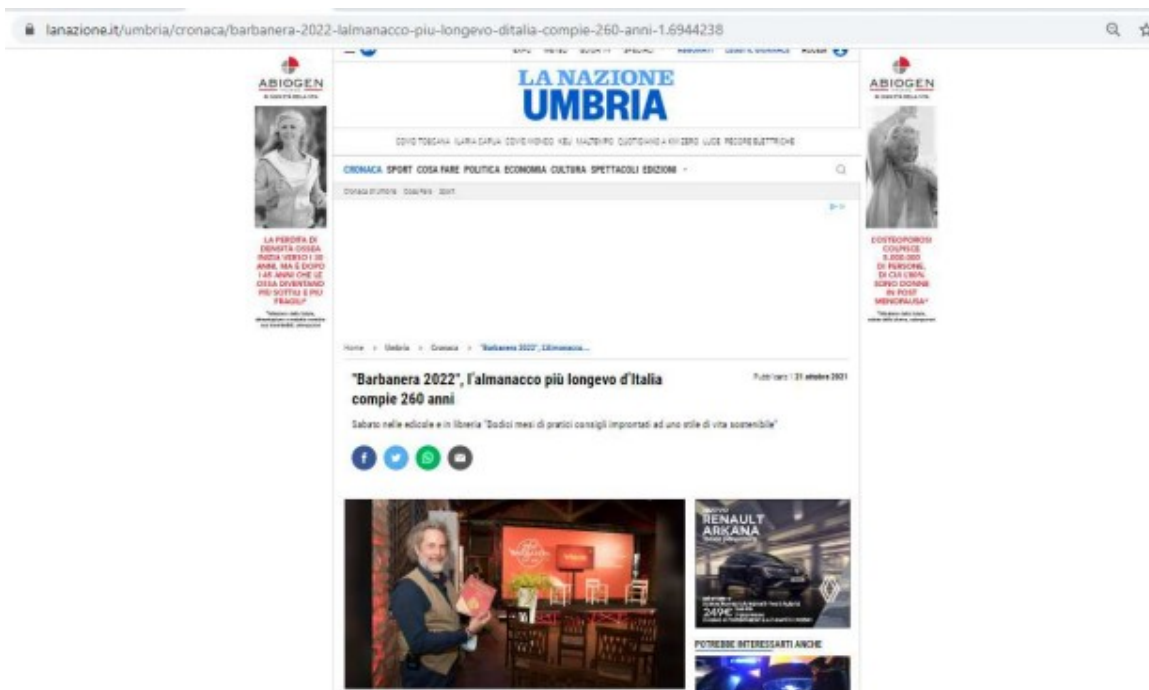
lanazione.it/umbria/cronaca/barbanera-2022-lalmanacco-piu-longevo-ditalia-compie-260-anni-1.6944238

ABIOGEN

LA PERDITA DI DENSITÀ OSSEA INIZIA VERSO I 30 ANNI, MA È DOPO I 40 ANNI CHE LE OSSA DIVENTANO PIÙ SOTTILI E PIÙ FRAGILI*

LA NAZIONE
UMBRIA

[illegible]

CRONACA SPORT COSA FARE POLITICA ECONOMIA CULTURA SPETTACOLI EDIZIONI

Cronaca di Umbria Cosa fare Sport

Home > Umbria > Cronaca > "Barbanera 2022", L'almanacco...

"Barbanera 2022", l'almanacco più longevo d'Italia compie 260 anni

Pubblicato il 31 ottobre 2021

Sabato nelle edicole e in libreria "Dodici mesi di pratici consigli improntati ad uno stile di vita sostenibile"

RENAULT ARKANA

249€

POTREBBE INTERESSARTI ANCHE

ABIOGEN

L'OSTEOPOROSI COLPISCE 5.000.000 DI PERSONE, DI CUI L'80% SONO DONNE IN POST MENOPAUSA*